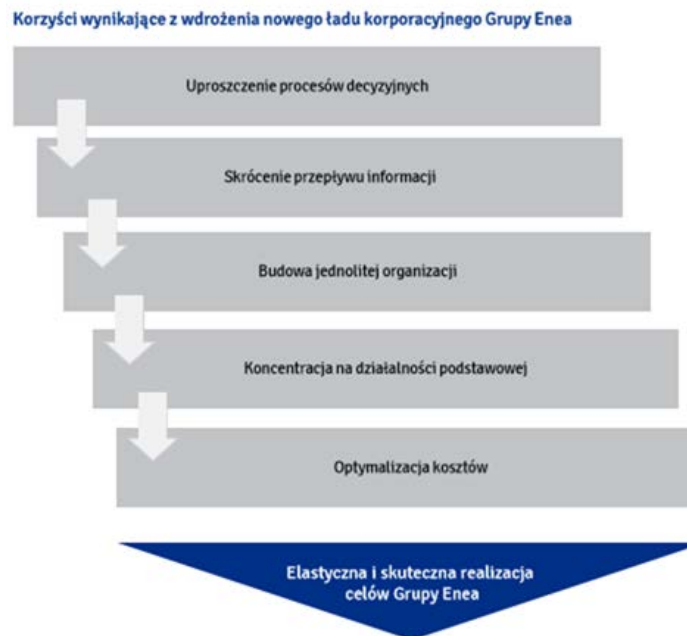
Korzyści wynikające z wdrożenia nowego ładu korporacyjnego Grupy Enea

Uproszczenie procesów decyzyjnych

Skrócenie przepływu informacji

Budowa jednolitej organizacji

Koncentracja na działalności podstawowej

Optymalizacja kosztów

Elastyczna i skuteczna realizacja celów Grupy Enea